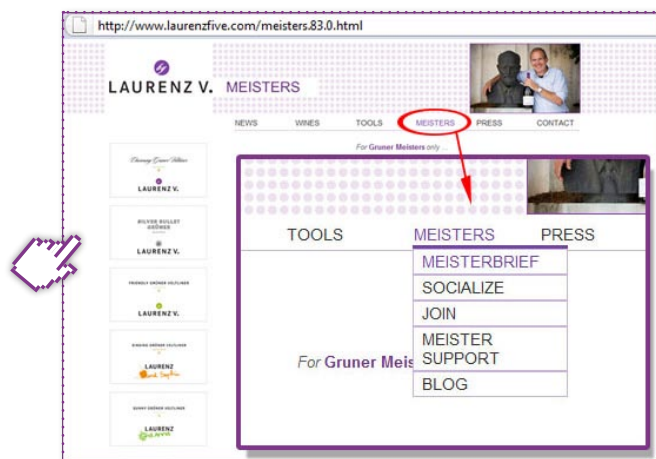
http://www.laurenzfive.com/meisters.83.0.html

LAURENZ V. MEISTERS

NEWS WINES TOOLS MEISTERS PRESS CONTACT

For Gruner Meisters only ...

Charming Grüner Veltliner
LAURENZ V.

SILVER BULLET GRÜNER
LAURENZ V.

FRIENDLY GRÜNER VELTLINER
LAURENZ V.

SINGING GRÜNER VELTLINER
LAURENZ
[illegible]

SUNNY GRÜNER VELTLINER
LAURENZ
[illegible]

TOOLS MEISTERS PRESS

MEISTERBRIEF
SOCIALIZE
JOIN
MEISTER SUPPORT
BLOG

For Gruner Meis